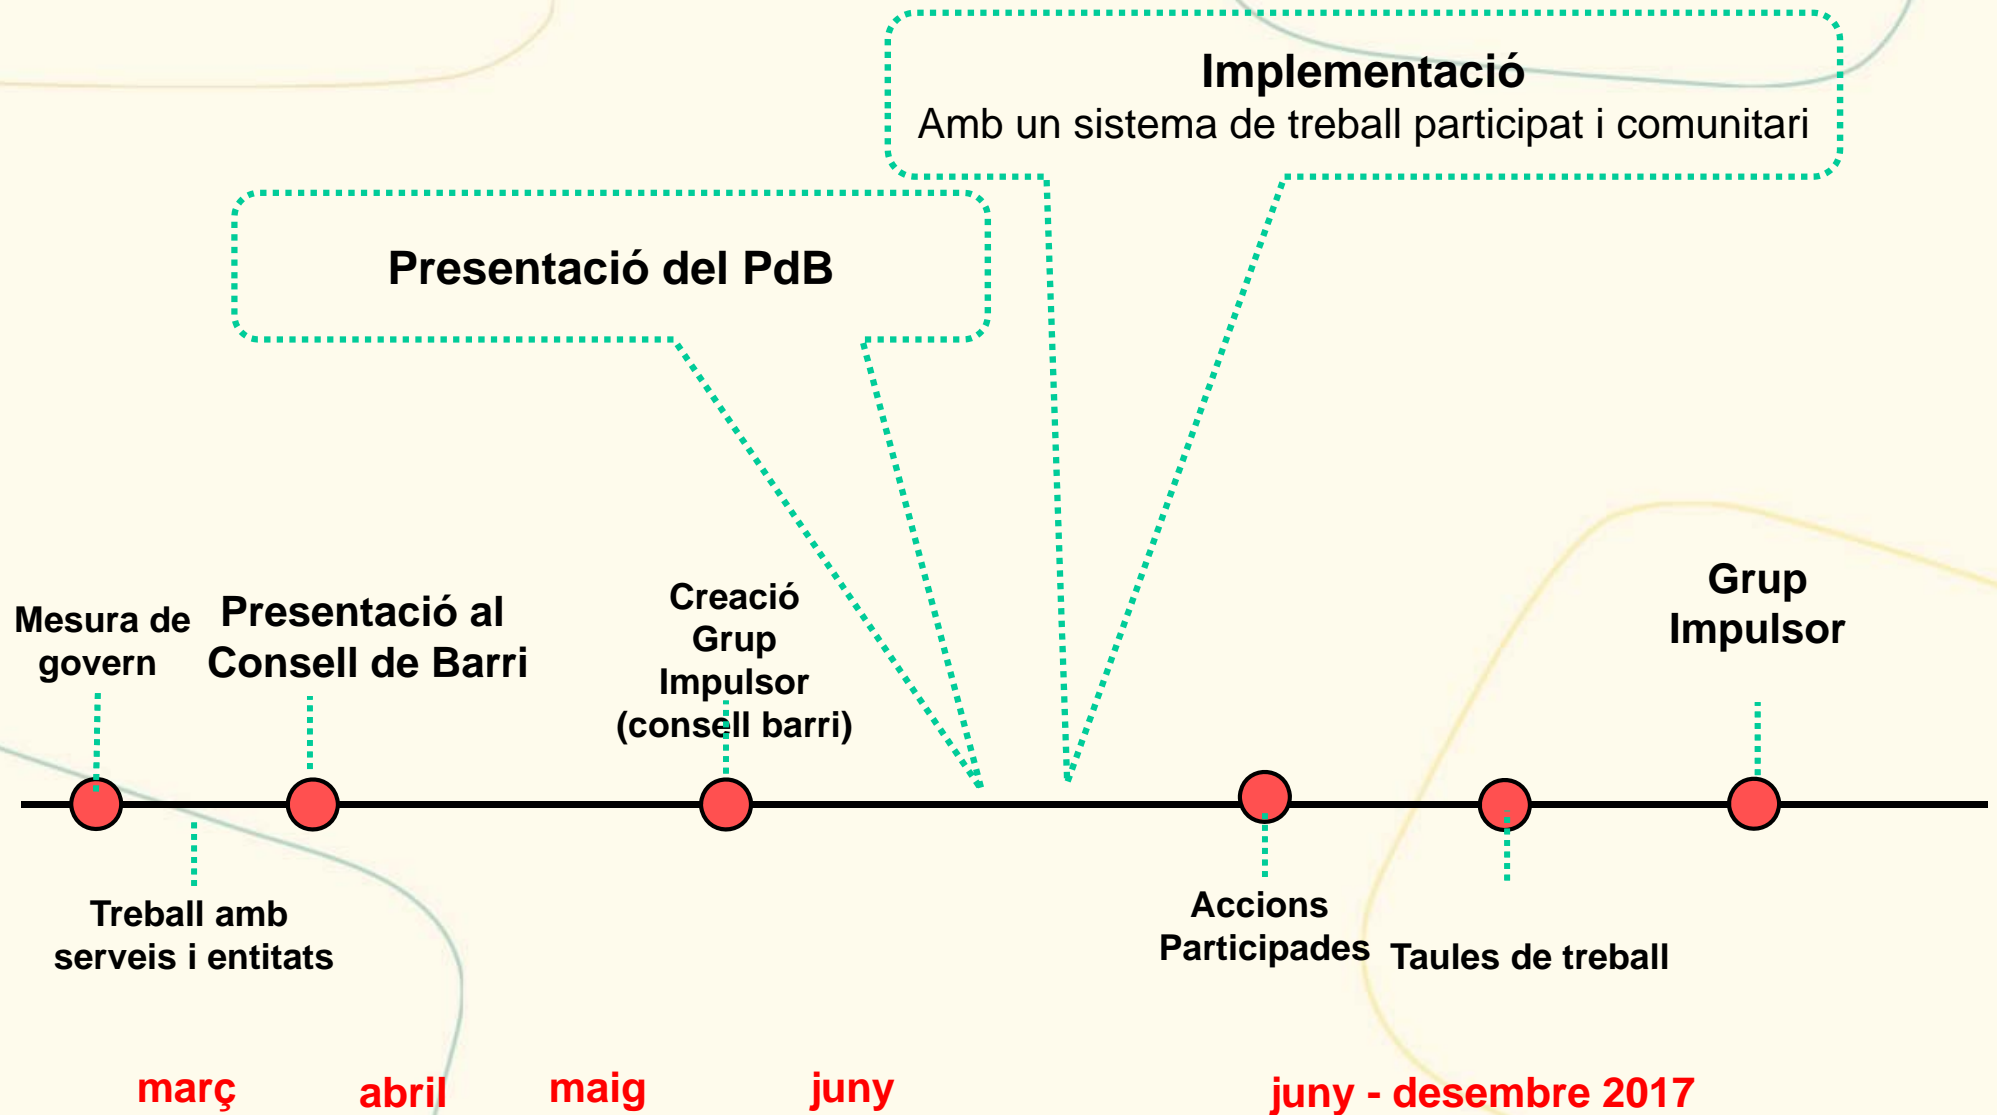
Implementació
Amb un sistema de treball participat i comunitari

Presentació del PdB

Mesura de govern

Presentació al Consell de Barri

Creació Grup Impulsor (consell barri)

Grup Impulsor

Treball amb serveis i entitats

Accions Participades

Taules de treball

març

abril

maig

juny

juny - desembre 2017